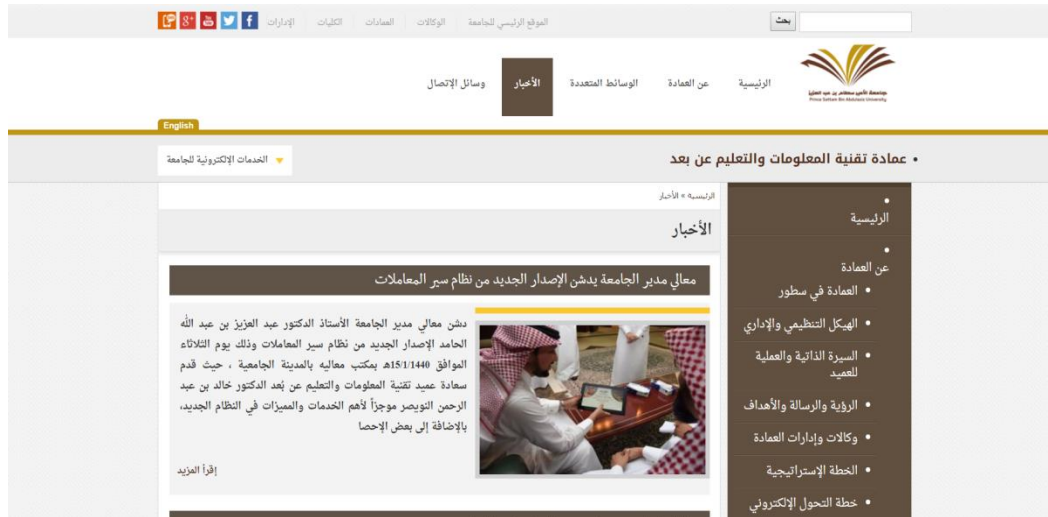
بحث

الموقع الرئيسي للجامعة | الوكالات | العمادات | الكليات | الإدارات

جامعة الأمير سطام بن عبد العزيز
Prince Sattam Bin Abdulaziz University

الرئيسية | عن العمادة | الوسائط المتعددة | الأخبار | وسائل الإتصال

English

• عمادة تقنية المعلومات والتعليم عن بعد

الخدمات الإلكترونية للجامعة

الرئيسية » الأخبار

الأخبار

معالي مدير الجامعة يدشن الإصدار الجديد من نظام سير المعاملات

دشن معالي مدير الجامعة الأستاذ الدكتور عبد العزيز بن عبد الله الحامد الإصدار الجديد من نظام سير المعاملات وذلك يوم الثلاثاء الموافق 15/1/1440هـ بمكتب معاليه بالمدينة الجامعية ، حيث قدم سعادة عميد تقنية المعلومات والتعليم عن بُعد الدكتور خالد بن عبد الرحمن النويصر موجزاً لأهم الخدمات والمميزات في النظام الجديد، بالإضافة إلى بعض الإحصا

إقرأ المزيد

الرئيسية

عن العمادة

• العمادة في سطور

• الهيكل التنظيمي والإداري

• السيرة الذاتية والعملية للعميد

• الرؤية والرسالة والأهداف

• وكالات وإدارات العمادة

• الخطة الإستراتيجية

• خطة التحول الإلكتروني